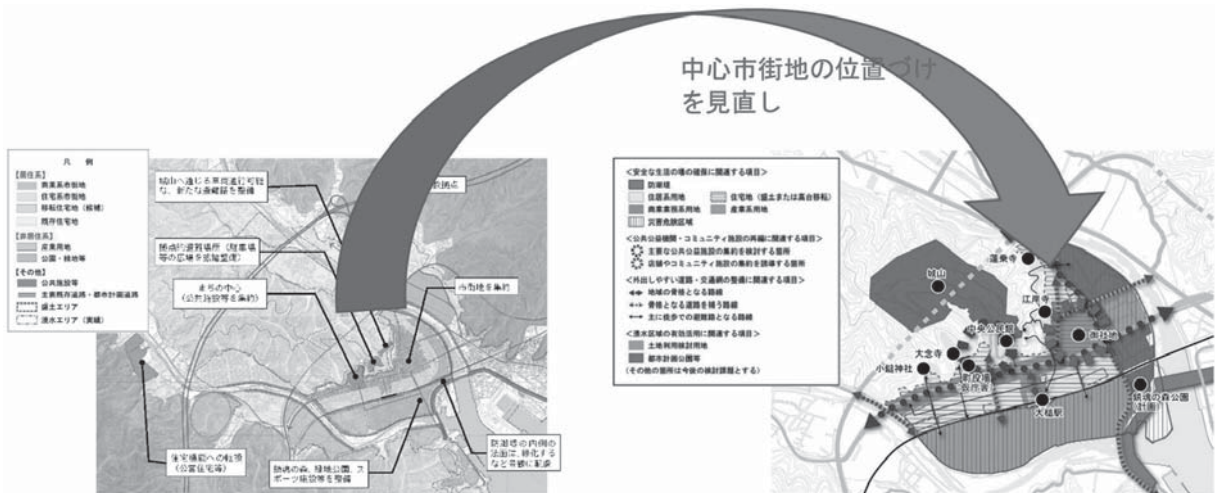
中心市街地の位置づけを見直し

凡　例
【居住系】
商業系市街地
住宅系市街地
移転住宅地（候補）
既存住宅地
【非居住系】
産業用地
公園・緑地等
【その他】
公共施設等
主要既存道路・都市計画道路
嵩上エリア
浸水エリア（実績）

城山へ通じる車両通行可能な、新たな避難路を整備
拠点的避難場所（駐車場等の広場を多数整備）
まちの中心（公共施設等を集約）
市街地を集約
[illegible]拠点
災害後の住宅への転居（公営住宅等）
鎮魂の森、緑地公園、スポーツ施設等を整備
防潮堤の内側の法面は、緑化するなど景観に配慮

<安全な生活の場の確保に関連する項目>
防潮堤
住居系用地
商業業務系用地
災害危険区域
住宅地（盛土または高台移転）
産業系用地
<公共公益機関・コミュニティ施設の再編に関連する項目>
主要な公共公益施設の集約を誘導する箇所
店舗やコミュニティ施設の集約を誘導する箇所
<外出しやすい道路・交通網の整備に関連する項目>
地域の骨格となる路線
骨格となる道路を補う路線
主に徒歩での避難路となる路線
<浸水区域の有効活用に関連する項目>
土地利用検討用地
都市計画公園等
（その他の箇所は今後の検討課題とする）

城山
蓮乗寺
江岸寺
中央公民館
御社地
大念寺
小鎚神社
新役場
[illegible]
大槌駅
鎮魂の森公園計画